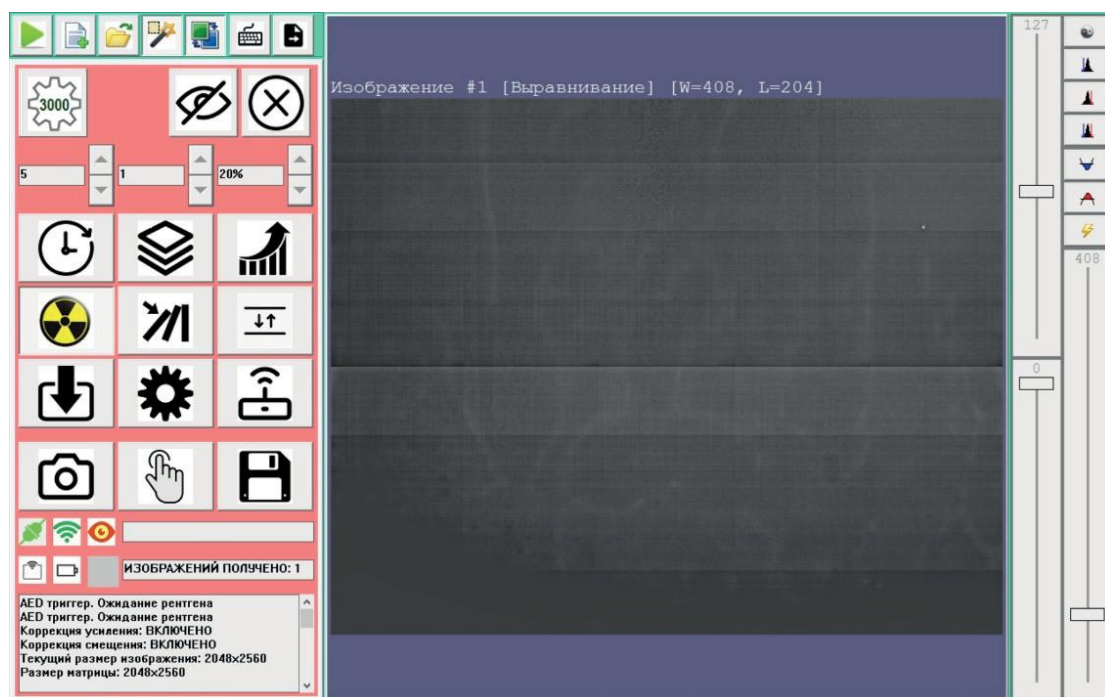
3000

5
1
20%

ИЗОБРАЖЕНИЙ ПОЛУЧЕНО: 1

AED триггер. Ожидание рентгена
AED триггер. Ожидание рентгена
Коррекция усиления: ВКЛЮЧЕНО
Коррекция смещения: ВКЛЮЧЕНО
Текущий размер изображения: 2048x2560
Размер матрицы: 2048x2560

Изображение #1 [Выравнивание] [W=408, L=204]

127
0
408